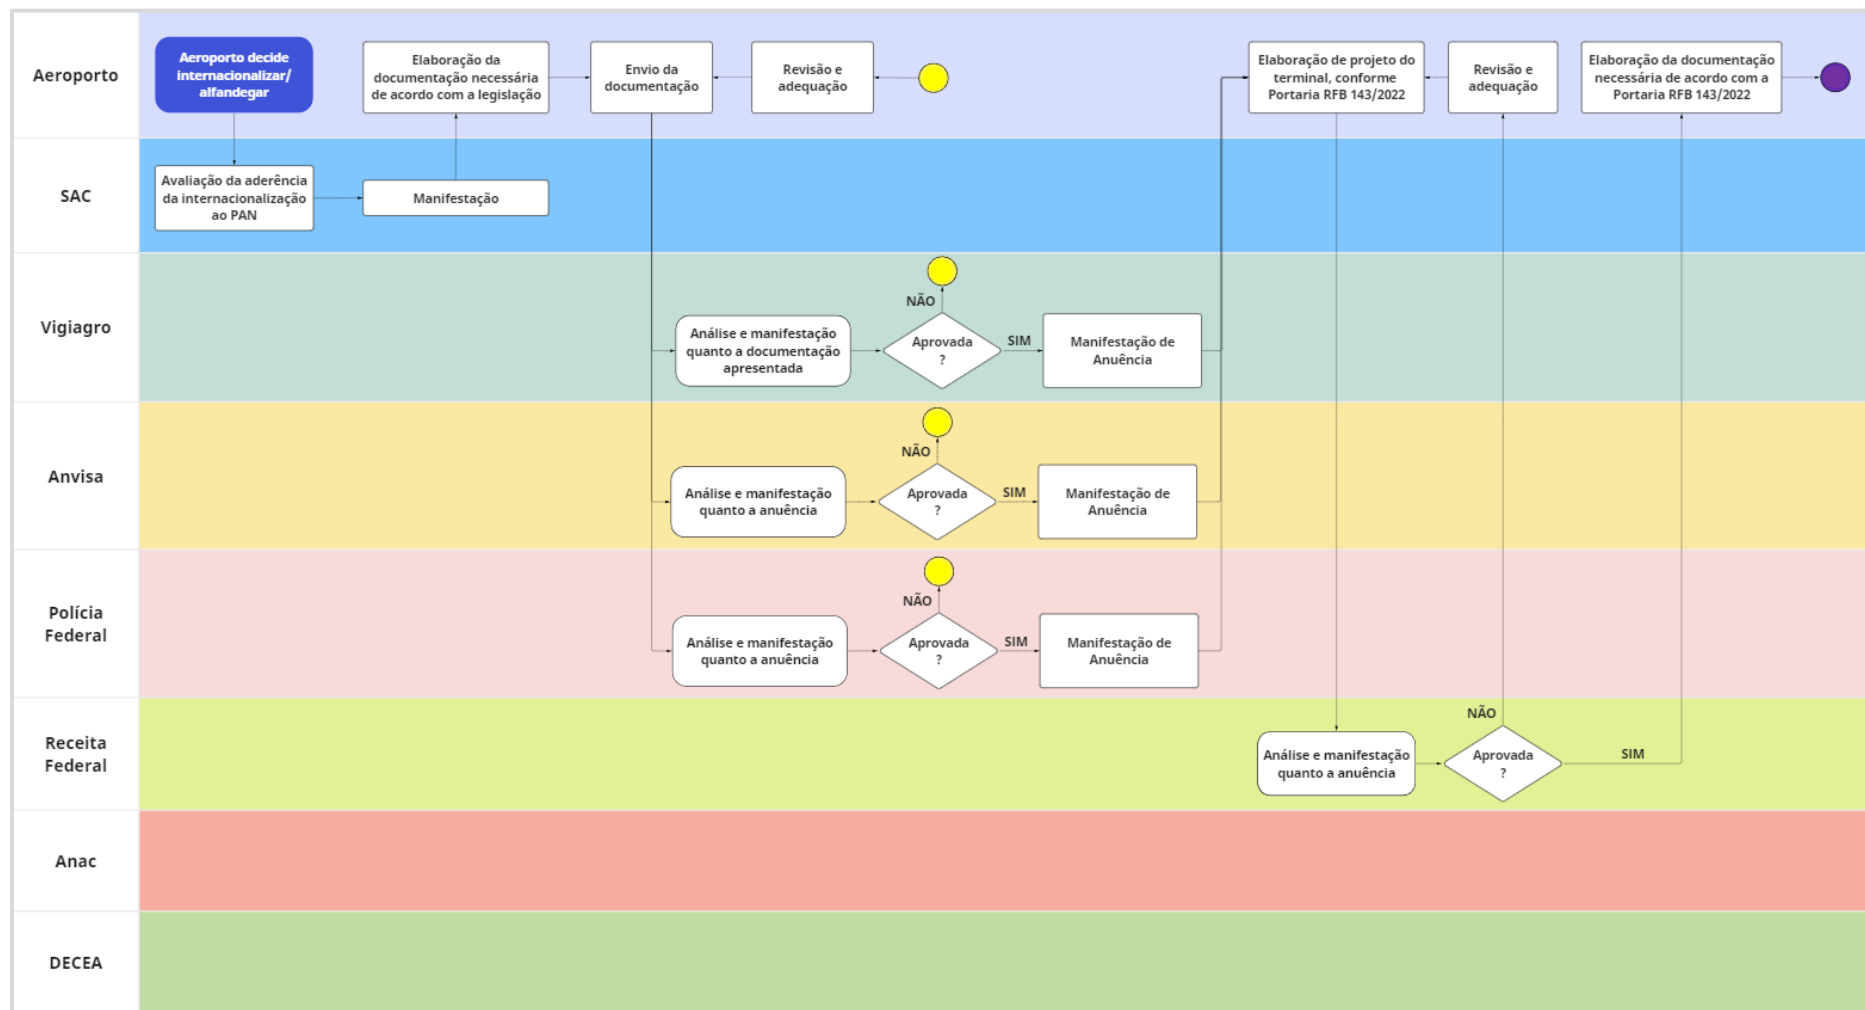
Aeroporto

Aeroporto decide internacionalizar/ alfandegar

Elaboração da documentação necessária de acordo com a legislação

Envio da documentação

Revisão e adequação

Elaboração de projeto do terminal, conforme Portaria RFB 143/2022

Revisão e adequação

Elaboração da documentação necessária de acordo com a Portaria RFB 143/2022

SAC

Avaliação da aderência da internacionalização ao PAN

Manifestação

Vigiagro

NÃO

Análise e manifestação quanto a documentação apresentada

Aprovada ?

SIM

Manifestação de Anuência

Anvisa

NÃO

Análise e manifestação quanto a anuência

Aprovada ?

SIM

Manifestação de Anuência

Polícia Federal

NÃO

Análise e manifestação quanto a anuência

Aprovada ?

SIM

Manifestação de Anuência

Receita Federal

NÃO

Análise e manifestação quanto a anuência

Aprovada ?

SIM

Anac

DECEA